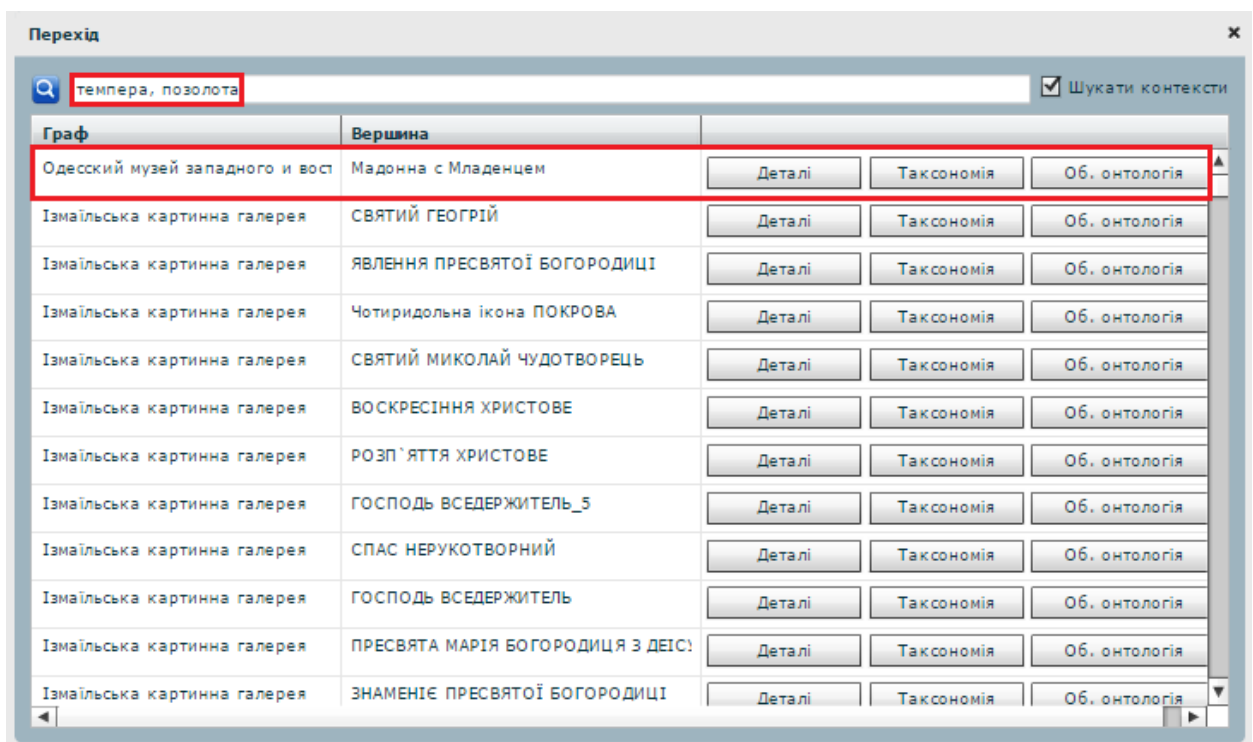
Перехід ×

темпера, позолота

Шукати контексти

| Граф | Вершина | |
|---|---|---|
| Одесский музей западного и вост | Мадонна с Младенцем | Деталі Таксономія Об. онтологія |
| Ізмаїльська картинна галерея | СВЯТИЙ ГЕОГРІЙ | Деталі Таксономія Об. онтологія |
| Ізмаїльська картинна галерея | ЯВЛЕННЯ ПРЕСВЯТОЇ БОГОРОДИЦІ | Деталі Таксономія Об. онтологія |
| Ізмаїльська картинна галерея | Чотиридольна ікона ПОКРОВА | Деталі Таксономія Об. онтологія |
| Ізмаїльська картинна галерея | СВЯТИЙ МИКОЛАЙ ЧУДОТВОРЕЦЬ | Деталі Таксономія Об. онтологія |
| Ізмаїльська картинна галерея | ВОСКРЕСІННЯ ХРИСТОВЕ | Деталі Таксономія Об. онтологія |
| Ізмаїльська картинна галерея | РОЗП`ЯТТЯ ХРИСТОВЕ | Деталі Таксономія Об. онтологія |
| Ізмаїльська картинна галерея | ГОСПОДЬ ВСЕДЕРЖИТЕЛЬ_5 | Деталі Таксономія Об. онтологія |
| Ізмаїльська картинна галерея | СПАС НЕРУКОТВОРНИЙ | Деталі Таксономія Об. онтологія |
| Ізмаїльська картинна галерея | ГОСПОДЬ ВСЕДЕРЖИТЕЛЬ | Деталі Таксономія Об. онтологія |
| Ізмаїльська картинна галерея | ПРЕСВЯТА МАРІЯ БОГОРОДИЦЯ З ДЕІС | Деталі Таксономія Об. онтологія |
| Ізмаїльська картинна галерея | ЗНАМЕНІЄ ПРЕСВЯТОЇ БОГОРОДИЦІ | Деталі Таксономія Об. онтологія |